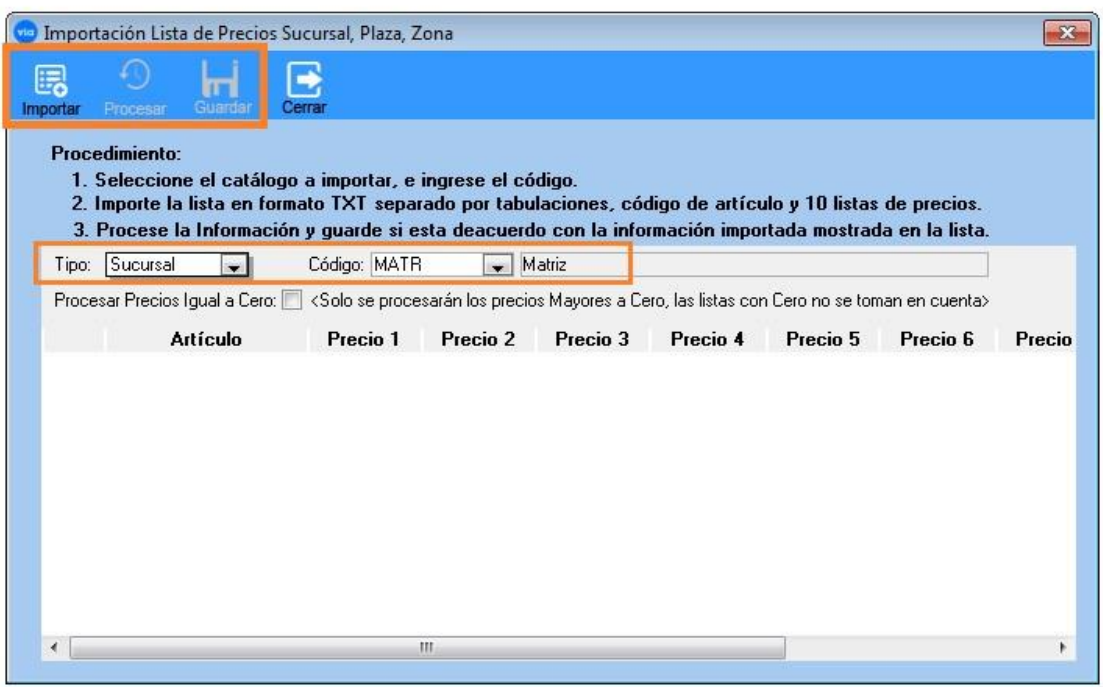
via Importación Lista de Precios Sucursal, Plaza, Zona

Importar Procesar Guardar Cerrar

Procedimiento:
1. Seleccione el catálogo a importar, e ingrese el código.
2. Importe la lista en formato TXT separado por tabulaciones, código de artículo y 10 listas de precios.
3. Procese la Información y guarde si esta deacuerdo con la información importada mostrada en la lista.

Tipo: Sucursal Código: MATR Matriz

Procesar Precios Igual a Cero: <Solo se procesarán los precios Mayores a Cero, las listas con Cero no se toman en cuenta>

| | Artículo | Precio 1 | Precio 2 | Precio 3 | Precio 4 | Precio 5 | Precio 6 | Precio |
|---|---|---|---|---|---|---|---|---|